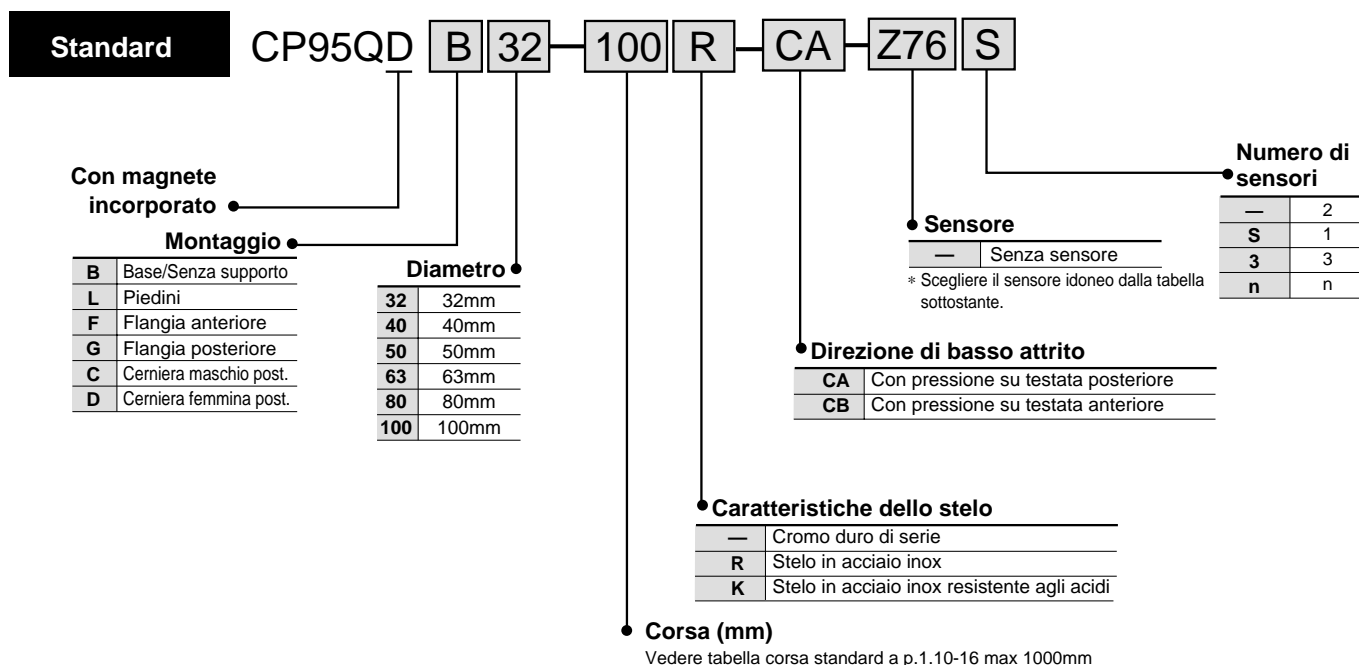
Standard CP95QD B 32 — 100 R — CA — Z76 S

Con magnete incorporato

Montaggio

| B | Base/Senza supporto |
|---|---|
| L | Piedini |
| F | Flangia anteriore |
| G | Flangia posteriore |
| C | Cerniera maschio post. |
| D | Cerniera femmina post. |

Diametro

| 32 | 32mm |
|---|---|
| 40 | 40mm |
| 50 | 50mm |
| 63 | 63mm |
| 80 | 80mm |
| 100 | 100mm |

Numero di sensori

| — | 2 |
|---|---|
| S | 1 |
| 3 | 3 |
| n | n |

Sensore

| — | Senza sensore |
|---|---|

∗ Scegliere il sensore idoneo dalla tabella sottostante.

Direzione di basso attrito

| CA | Con pressione su testata posteriore |
|---|---|
| CB | Con pressione su testata anteriore |

Caratteristiche dello stelo

| — | Cromo duro di serie |
|---|---|
| R | Stelo in acciaio inox |
| K | Stelo in acciaio inox resistente agli acidi |

Corsa (mm)
Vedere tabella corsa standard a p.1.10-16 max 1000mm